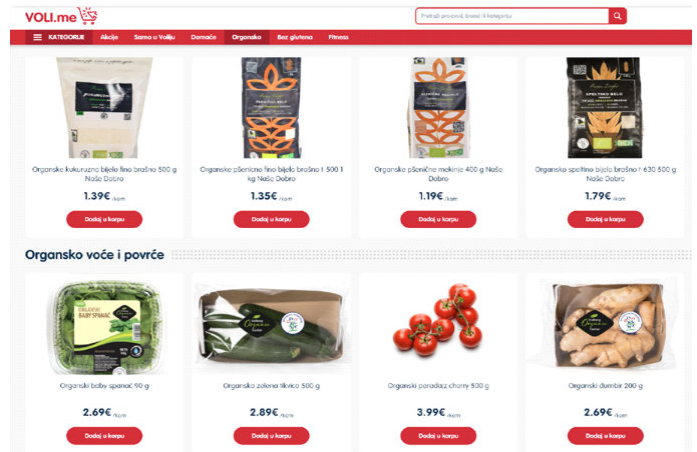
VOLI.me

Pretraži proizvod, brend ili kategoriju

KATEGORIJE Akcije Samo u Voliju Domaće Organsko Bez glutena Fitness

Organsko kukuruzno bijelo fino brašno 500 g Naše Dobro
1.39€ /kom
Dodaj u korpu

Organsko pšenično fino bijelo brašno t 500 1 kg Naše Dobro
1.35€ /kom
Dodaj u korpu

Organsko pšenično mekinje 400 g Naše Dobro
1.19€ /kom
Dodaj u korpu

Organsko speltino bijelo brašno t 630 500 g Naše Dobro
1.79€ /kom
Dodaj u korpu

Organsko voće i povrće

Organski baby spanać 90 g
2.69€ /kom
Dodaj u korpu

Organska zelena tikvica 500 g
2.89€ /kom
Dodaj u korpu

Organski paradajz cherry 500 g
3.99€ /kom
Dodaj u korpu

Organski đumbir 200 g
2.69€ /kom
Dodaj u korpu